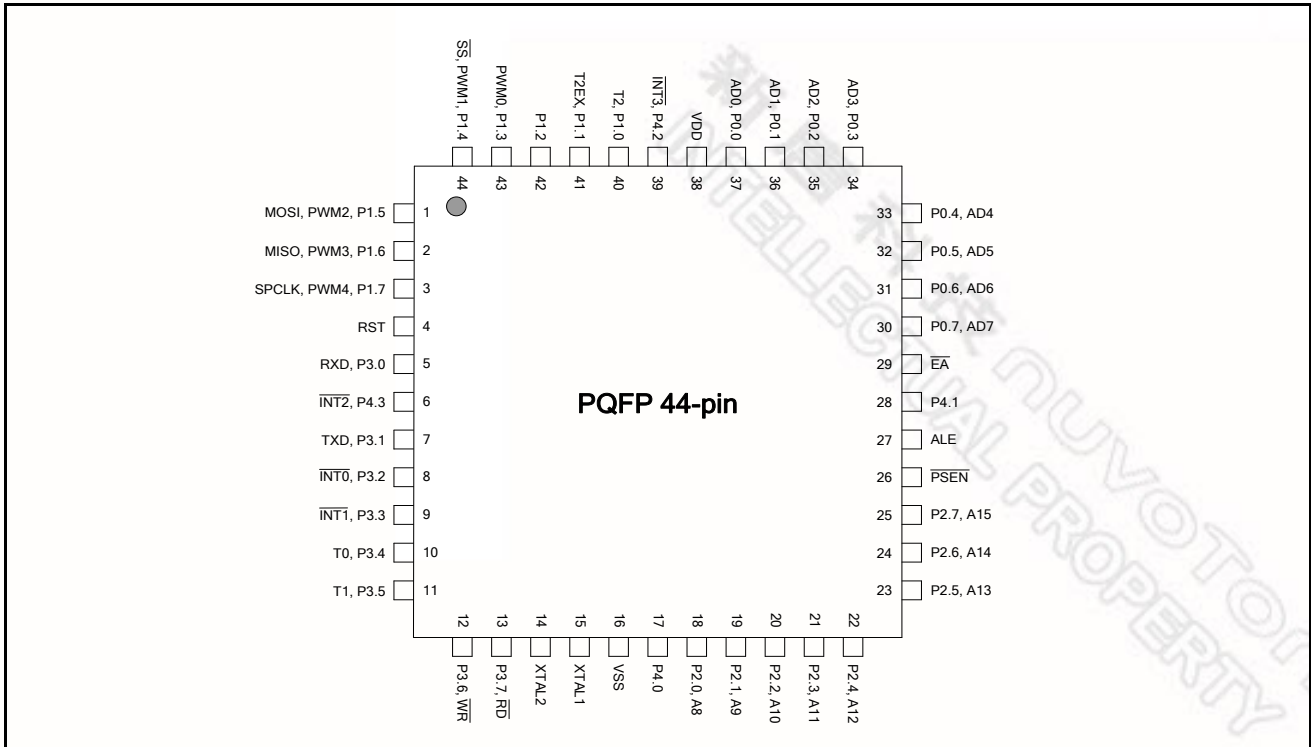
$\overline{SS}$, PWM1, P1.4
44
PWM0, P1.3
43
P1.2
42
T2EX, P1.1
41
T2, P1.0
40
$\overline{INT3}$, P4.2
39
VDD
38
AD0, P0.0
37
AD1, P0.1
36
AD2, P0.2
35
AD3, P0.3
34

MOSI, PWM2, P1.5 1
MISO, PWM3, P1.6 2
SPCLK, PWM4, P1.7 3
RST 4
RXD, P3.0 5
$\overline{INT2}$, P4.3 6
TXD, P3.1 7
$\overline{INT0}$, P3.2 8
$\overline{INT1}$, P3.3 9
T0, P3.4 10
T1, P3.5 11

PQFP 44-pin

33 P0.4, AD4
32 P0.5, AD5
31 P0.6, AD6
30 P0.7, AD7
29 $\overline{EA}$
28 P4.1
27 ALE
26 $\overline{PSEN}$
25 P2.7, A15
24 P2.6, A14
23 P2.5, A13

12
P3.6, $\overline{WR}$
13
P3.7, $\overline{RD}$
14
XTAL2
15
XTAL1
16
VSS
17
P4.0
18
P2.0, A8
19
P2.1, A9
20
P2.2, A10
21
P2.3, A11
22
P2.4, A12

新唐科技 INTELLECTUAL PROPERTY NUVOTON